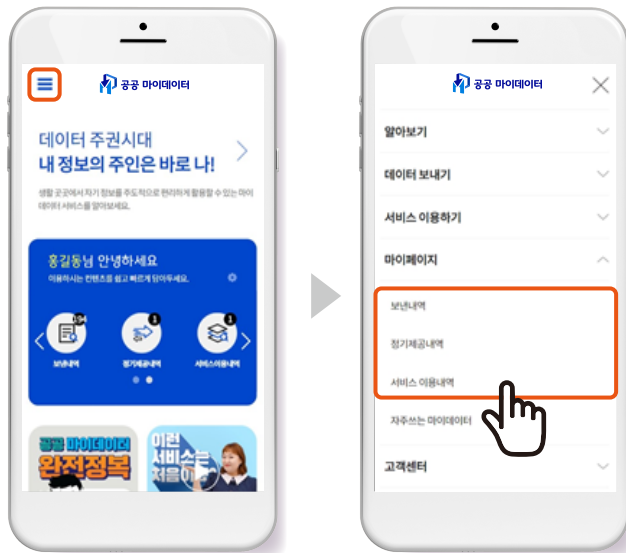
공공 마이데이터

데이터 주권시대
내 정보의 주인은 바로 나!

생활 곳곳에서 자기 정보를 주도적으로 관리하게 활용할 수 있는 마이데이터 서비스를 알아보세요.

홍길동님 안녕하세요
이용하시는 컨텐츠를 쉽고 빠르게 담아두세요.

보낸내역
정기제공내역
서비스이용내역

공공 마이데이터 완전정복

이런 서비스는 처음

공공 마이데이터

알아보기
데이터 보내기
서비스 이용하기
마이페이지
보낸내역
정기제공내역
서비스 이용내역
자주쓰는 마이데이터
고객센터